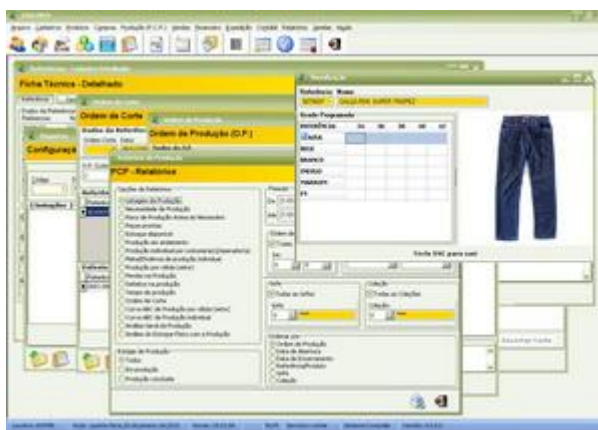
Ficha Técnica - Detalhado

Ordem de Corte

Ordem de Produção (O.P.)

Configuraç

PCP - Relatórios

Referência Nome

CALÇA FEM. SUPER TRAPEZ

Grade Programada

REFERÊNCIA

AZUL

BEGE

BRANCO

PRETO

VERDE

Incluir OBC para cont

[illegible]